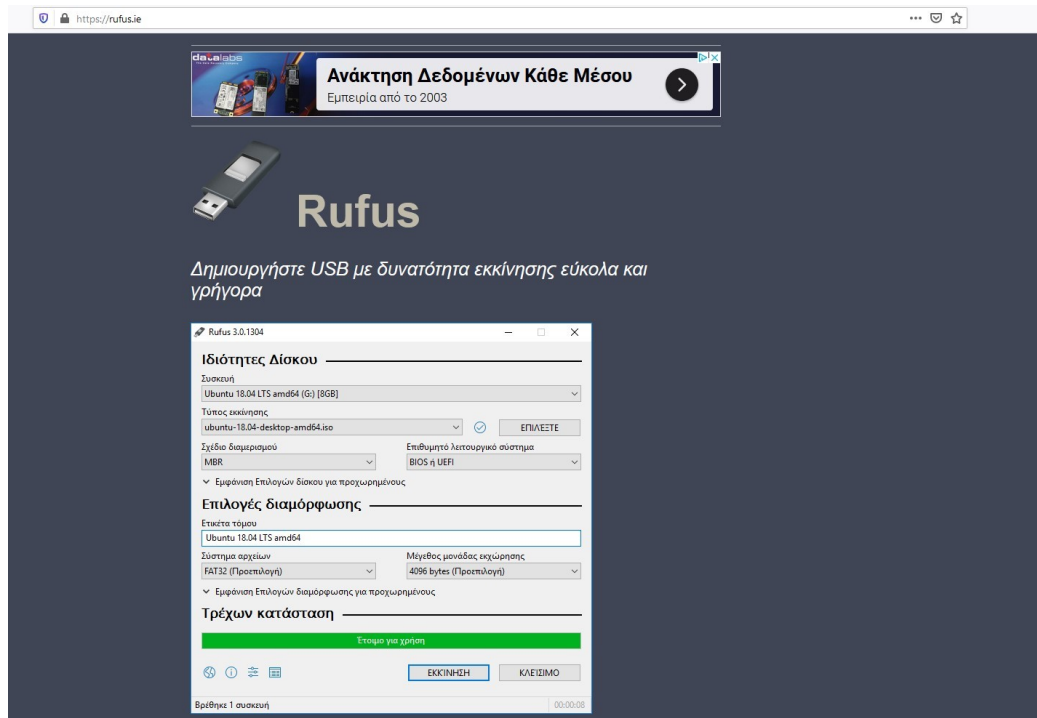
https://rufus.ie

datalabs

Ανάκτηση Δεδομένων Κάθε Μέσου

Εμπειρία από το 2003

Rufus

Δημιουργήστε USB με δυνατότητα εκκίνησης εύκολα και γρήγορα

Rufus 3.0.1304

Ιδιότητες Δίσκου

Συσκευή

Ubuntu 18.04 LTS amd64 (G:) [8GB]

Τύπος εκκίνησης

ubuntu-18.04-desktop-amd64.iso

ΕΠΙΛΕΞΤΕ

Σχέδιο διαμερισμού

MBR

Επιθυμητό λειτουργικό σύστημα

BIOS ή UEFI

Εμφάνιση Επιλογών δίσκου για προχωρημένους

Επιλογές διαμόρφωσης

Ετικέτα τόμου

Ubuntu 18.04 LTS amd64

Σύστημα αρχείων

FAT32 (Προεπιλογή)

Μέγεθος μονάδας εκχώρησης

4096 bytes (Προεπιλογή)

Εμφάνιση Επιλογών διαμόρφωσης για προχωρημένους

Τρέχων κατάσταση

Έτοιμο για χρήση

ΕΚΚΙΝΗΣΗ

ΚΛΕΙΣΙΜΟ

Βρέθηκε 1 συσκευή

00:00:08